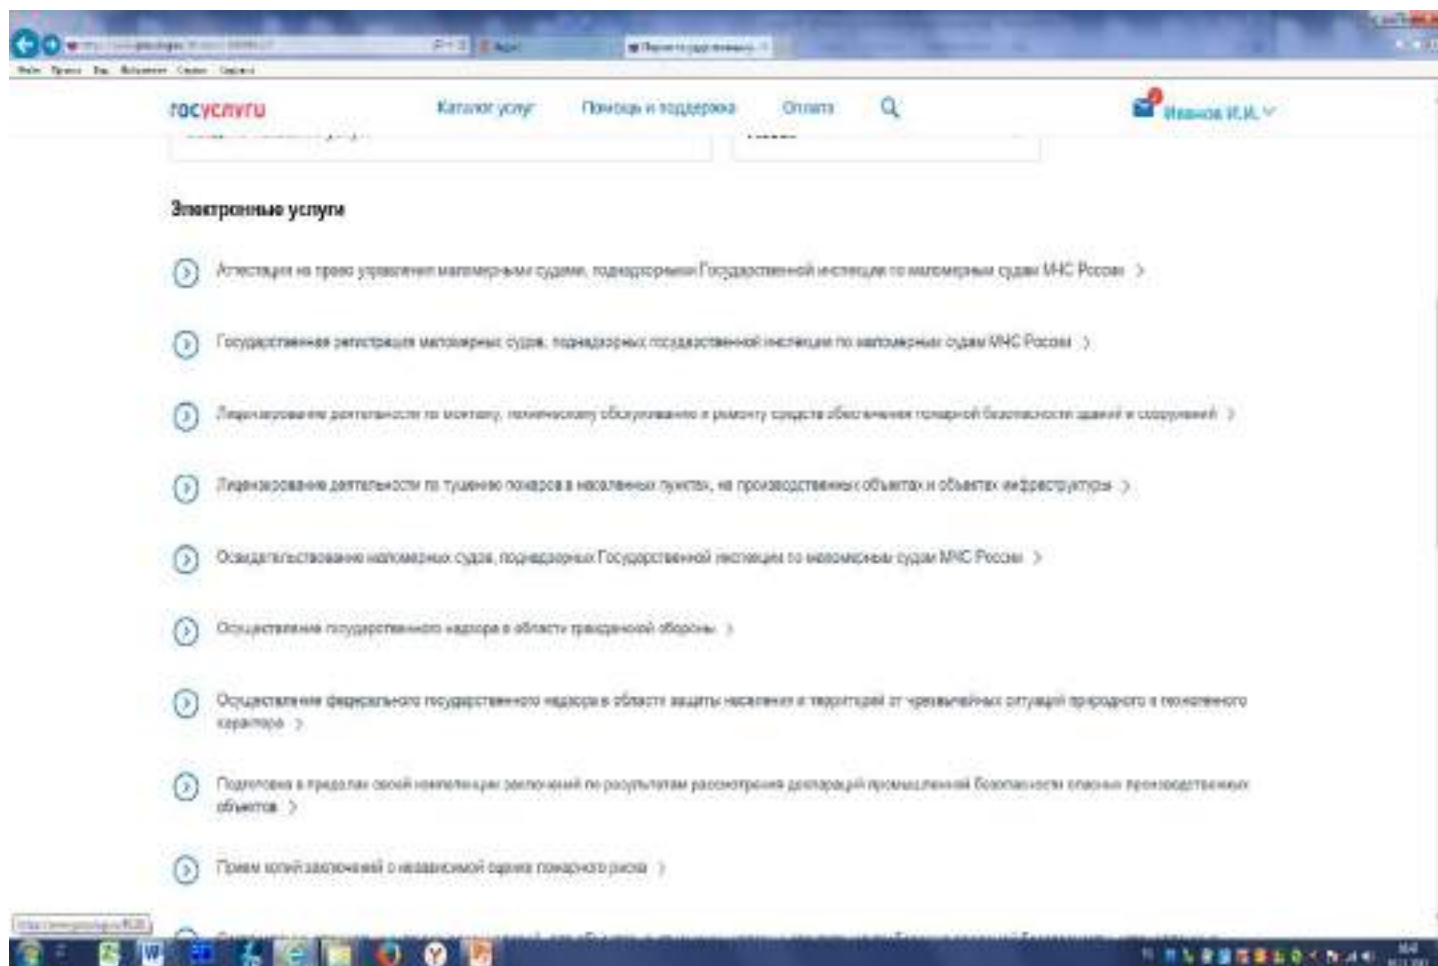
госуслуги Каталог услуг Помощь и поддержка Оплата Иванов И.И.

Электронные услуги

Аттестация на право управления маломерными судами, поднадзорными Государственной инспекции по маломерным судам МЧС России

Государственная регистрация маломерных судов, поднадзорных государственной инспекции по маломерным судам МЧС России

Лицензирование деятельности по монтажу, техническому обслуживанию и ремонту средств обеспечения пожарной безопасности зданий и сооружений

Лицензирование деятельности по тушению пожаров в населенных пунктах, на производственных объектах и объектах инфраструктуры

Освидетельствование маломерных судов, поднадзорных Государственной инспекции по маломерным судам МЧС России

Осуществление государственного надзора в области гражданской обороны

Осуществление федерального государственного надзора в области защиты населения и территорий от чрезвычайных ситуаций природного и техногенного характера

Подготовка в пределах своей компетенции заключений по результатам рассмотрения деклараций промышленной безопасности опасных производственных объектов

Прием копий заключений о независимой оценке пожарного риска

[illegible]